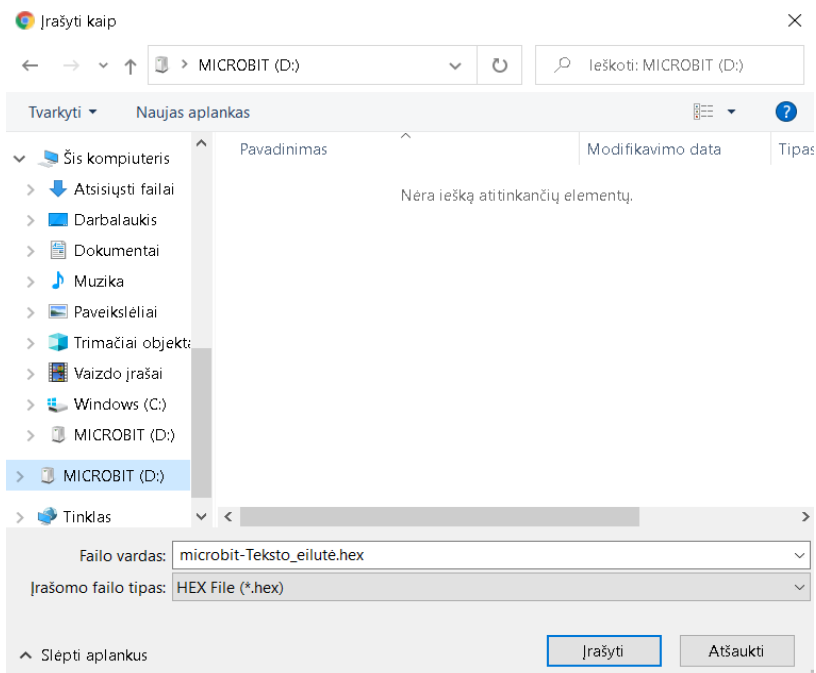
Įrašyti kaip

MICROBIT (D:)

Ieškoti: MICROBIT (D:)

Tvarkyti ▾ Naujas aplankas

Šis kompiuteris
Atsisiųsti failai
Darbalaukis
Dokumentai
Muzika
Paveikslėliai
Trimačiai objekta
Vaizdo įrašai
Windows (C:)
MICROBIT (D:)
MICROBIT (D:)
Tinklas

| Pavadinimas | Modifikavimo data | Tipas |
|---|---|---|

Nėra iešką atitinkančių elementų.

Failo vardas: microbit-Teksto_eilutė.hex

Įrašomo failo tipas: HEX File (*.hex)

Slėpti aplankus

Įrašyti

Atšaukti